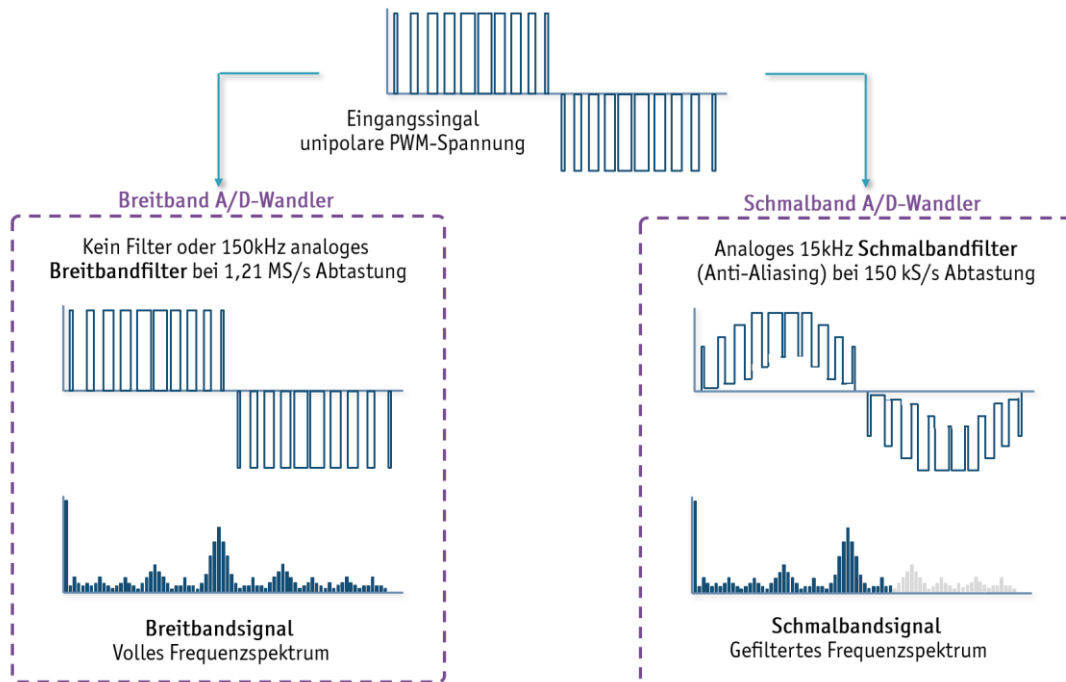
Eingangssingal
unipolare PWM-Spannung

Breitband A/D-Wandler

Kein Filter oder 150kHz analoges **Breitbandfilter** bei 1,21 MS/s Abtastung

**Breitbandsignal**
Volles Frequenzspektrum

Schmalband A/D-Wandler

Analoges 15kHz **Schmalbandfilter** (Anti-Aliasing) bei 150 kS/s Abtastung

**Schmalbandsignal**
Gefiltertes Frequenzspektrum